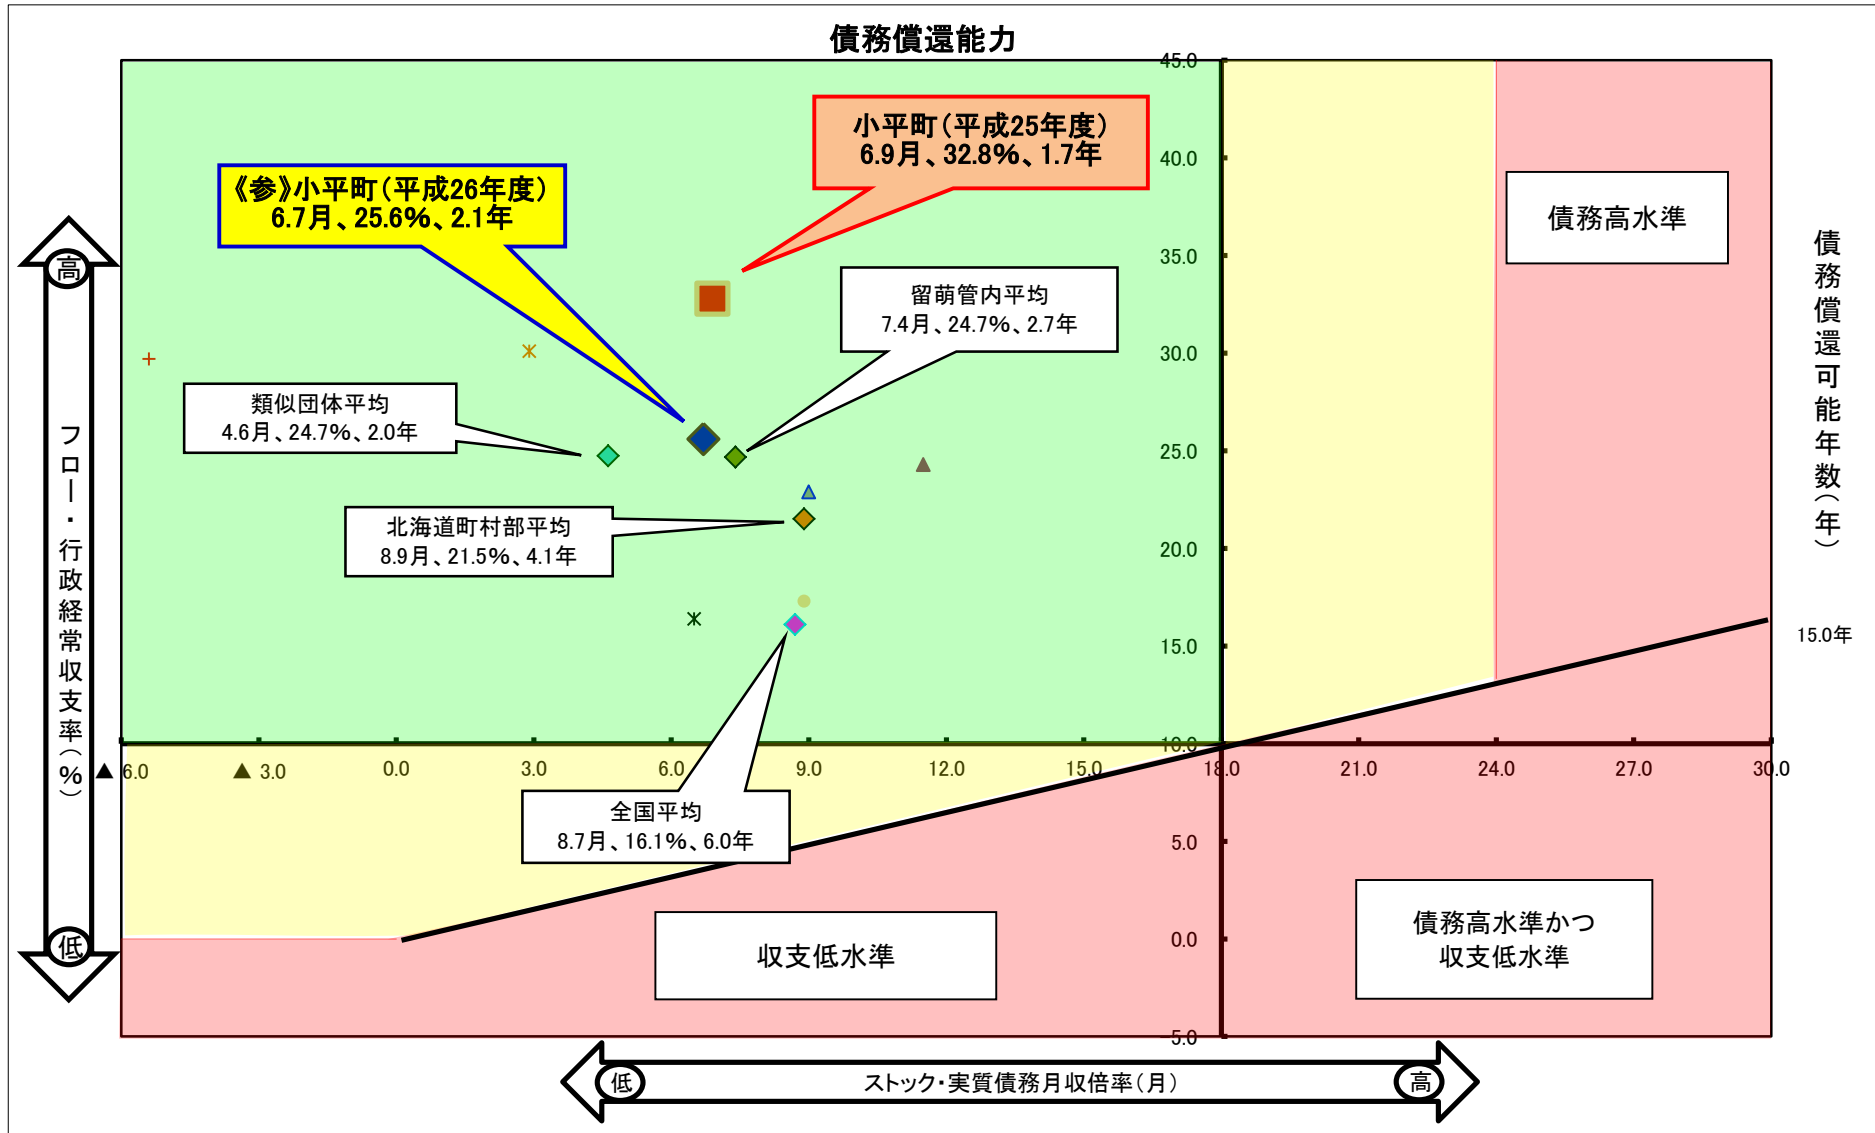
債務償還能力

小平町（平成25年度）
6.9月、32.8%、1.7年

《参》小平町（平成26年度）
6.7月、25.6%、2.1年

債務高水準

留萌管内平均
7.4月、24.7%、2.7年

類似団体平均
4.6月、24.7%、2.0年

北海道町村部平均
8.9月、21.5%、4.1年

全国平均
8.7月、16.1%、6.0年

収支低水準

債務高水準かつ
収支低水準

高
フロー・行政経常収支率（%）
低

債務償還可能年数（年）

15.0年

45.0
40.0
35.0
30.0
25.0
20.0
15.0
10.0
5.0
0.0
▲5.0

▲6.0
▲3.0
0.0
3.0
6.0
9.0
12.0
15.0
18.0
21.0
24.0
27.0
30.0

低
ストック・実質債務月収倍率（月）
高